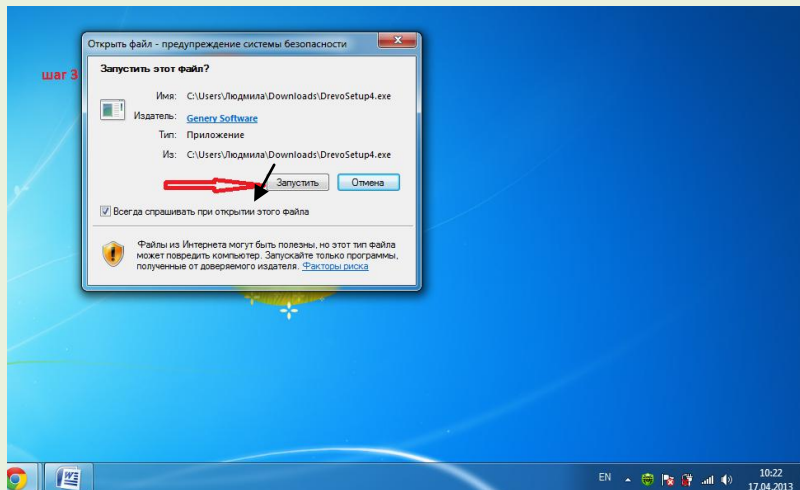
Открыть файл - предупреждение системы безопасности

шаг 3

Запустить этот файл?

Имя: C:\Users\Людмила\Downloads\DrevoSetup4.exe

Издатель: Genery Software

Тип: Приложение

Из: C:\Users\Людмила\Downloads\DrevoSetup4.exe

Запустить

Отмена

Всегда спрашивать при открытии этого файла

Файлы из Интернета могут быть полезны, но этот тип файла может повредить компьютер. Запускайте только программы, полученные от доверяемого издателя. Факторы риска

EN

10:22

17.04.2013